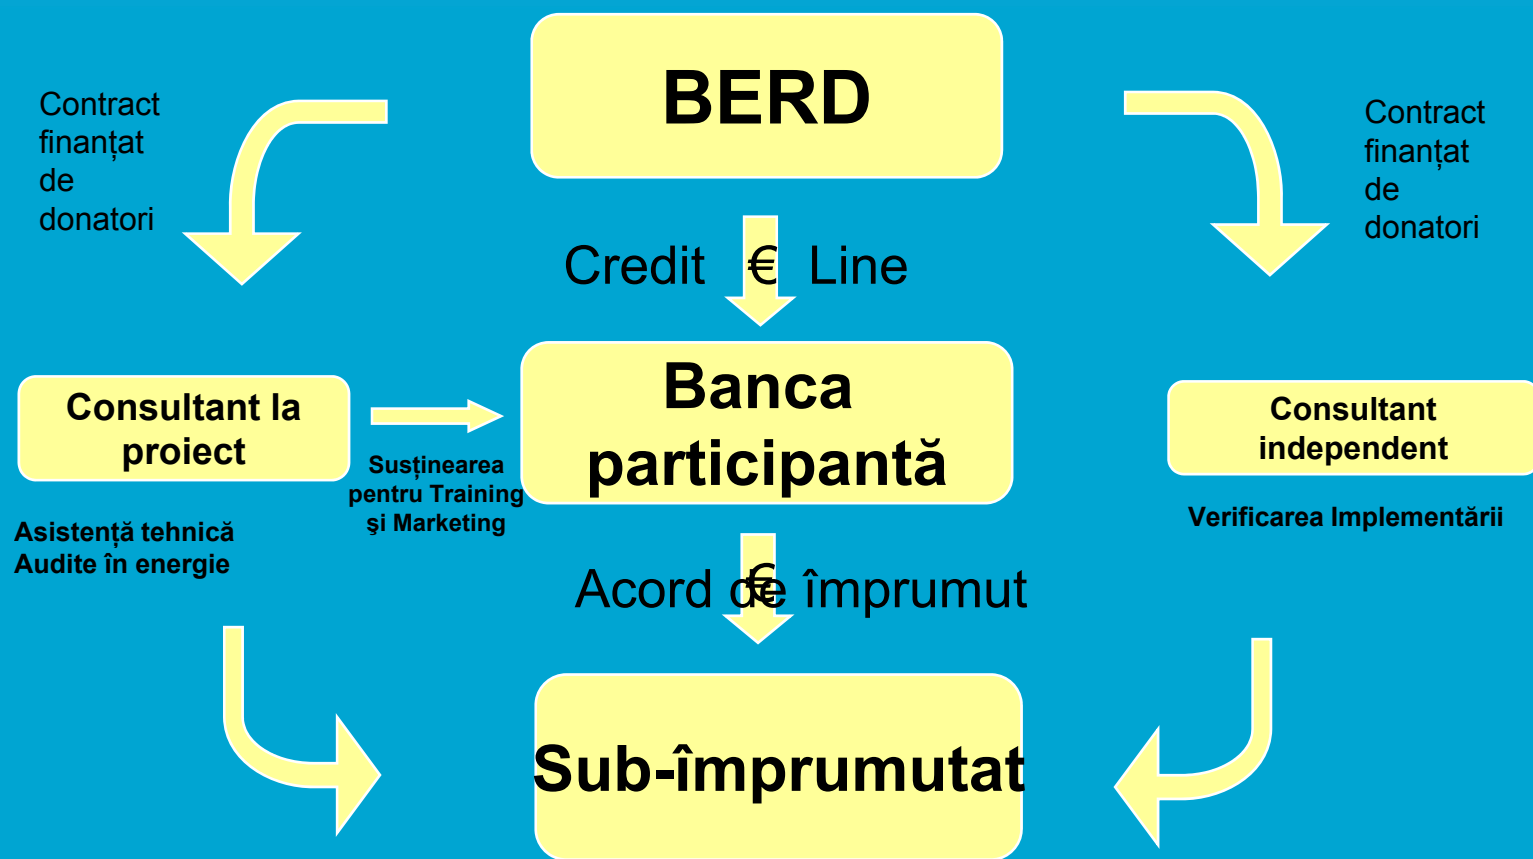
Contract finanțat de donatori

BERD

Contract finanțat de donatori

Credit € Line

Consultant la proiect

Banca participantă

Consultant independent

Susținearea pentru Training şi Marketing

Asistență tehnică
Audite în energie

Verificarea Implementării

Acord de € împrumut

Sub-împrumutat